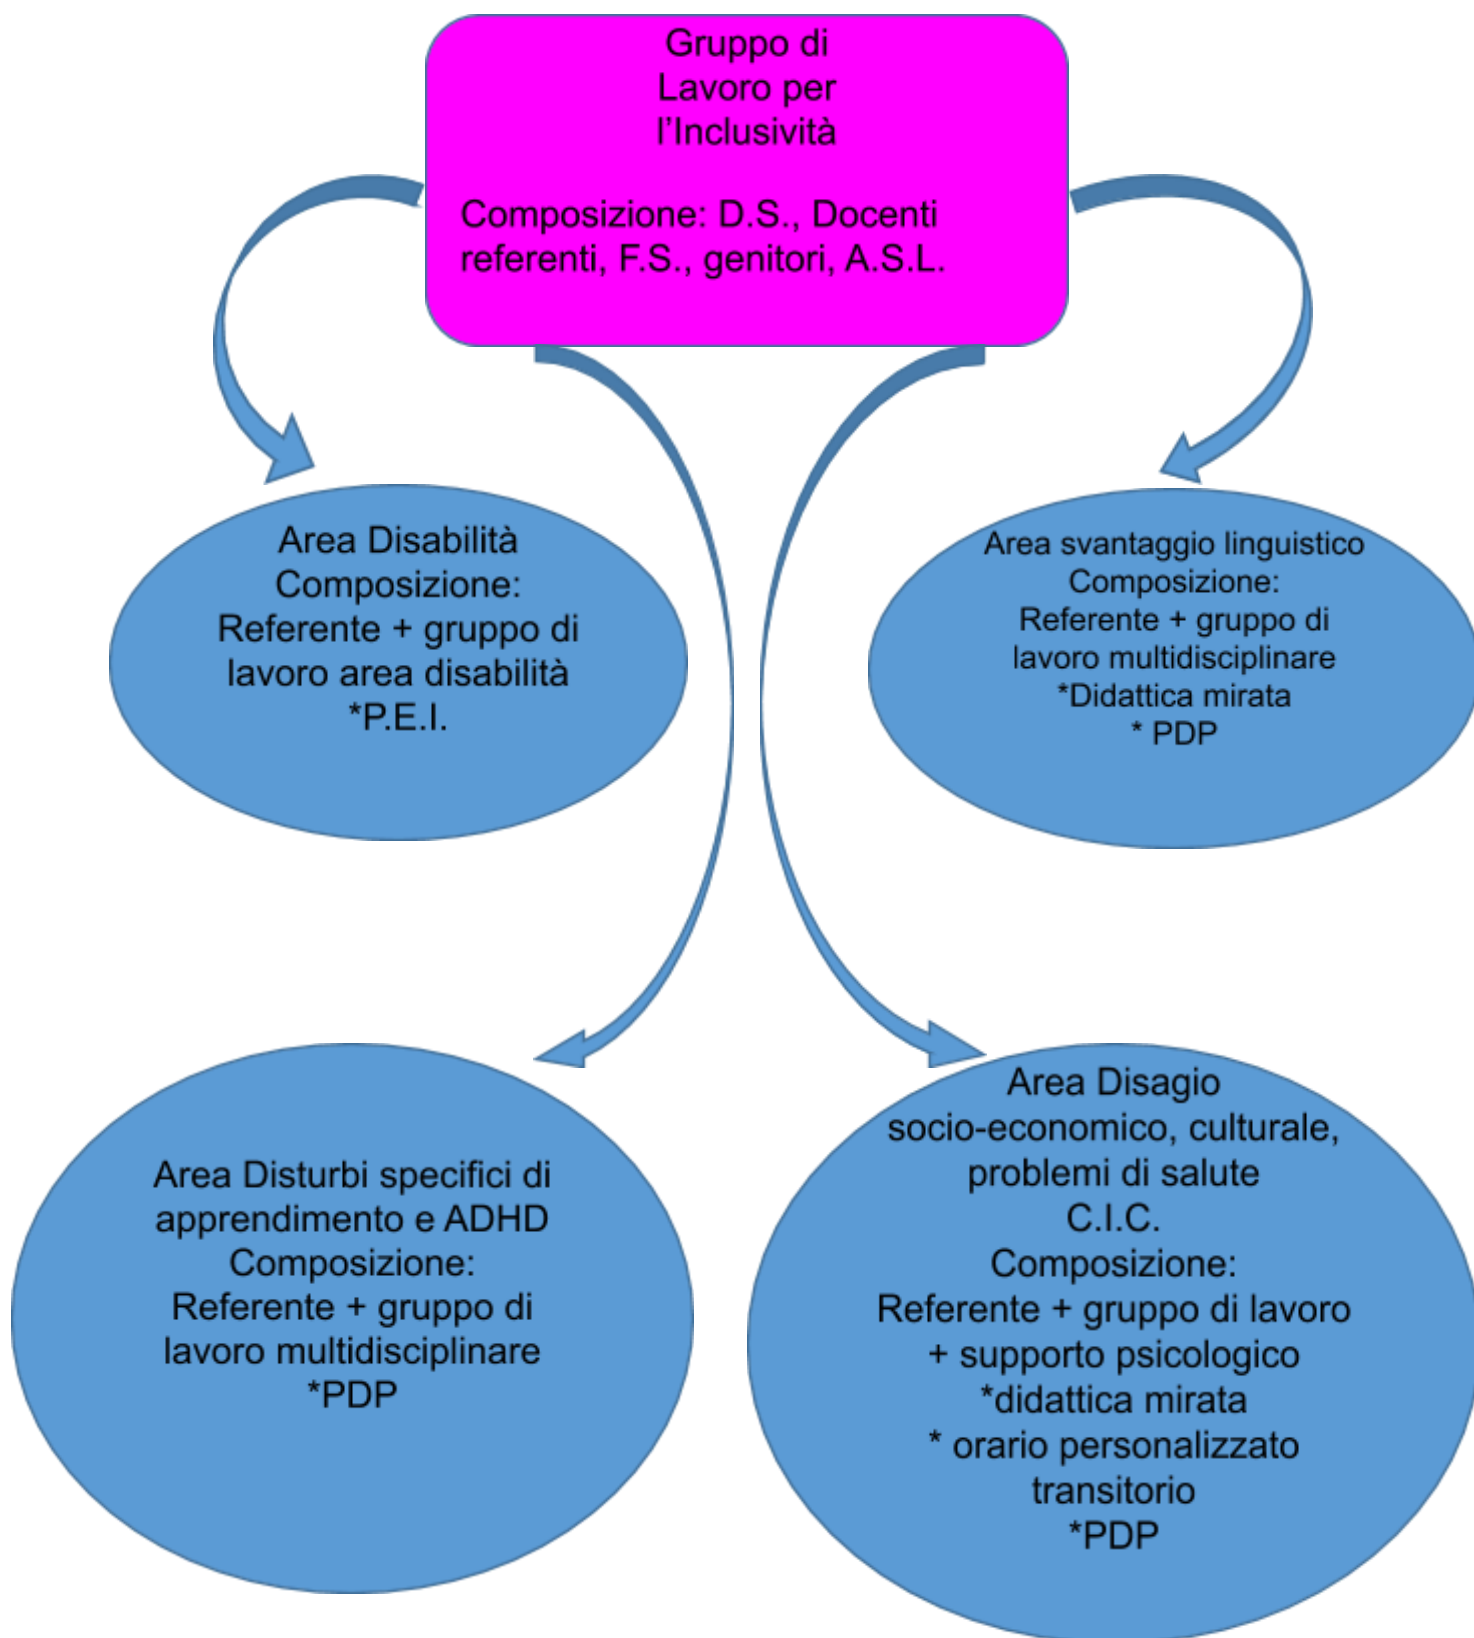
Gruppo di
Lavoro per
l’Inclusività

Composizione: D.S., Docenti referenti, F.S., genitori, A.S.L.

Area Disabilità
Composizione:
Referente + gruppo di lavoro area disabilità
*P.E.I.

Area svantaggio linguistico
Composizione:
Referente + gruppo di lavoro multidisciplinare
*Didattica mirata
* PDP

Area Disturbi specifici di apprendimento e ADHD
Composizione:
Referente + gruppo di lavoro multidisciplinare
*PDP

Area Disagio
socio-economico, culturale, problemi di salute
C.I.C.
Composizione:
Referente + gruppo di lavoro + supporto psicologico
*didattica mirata
* orario personalizzato transitorio
*PDP